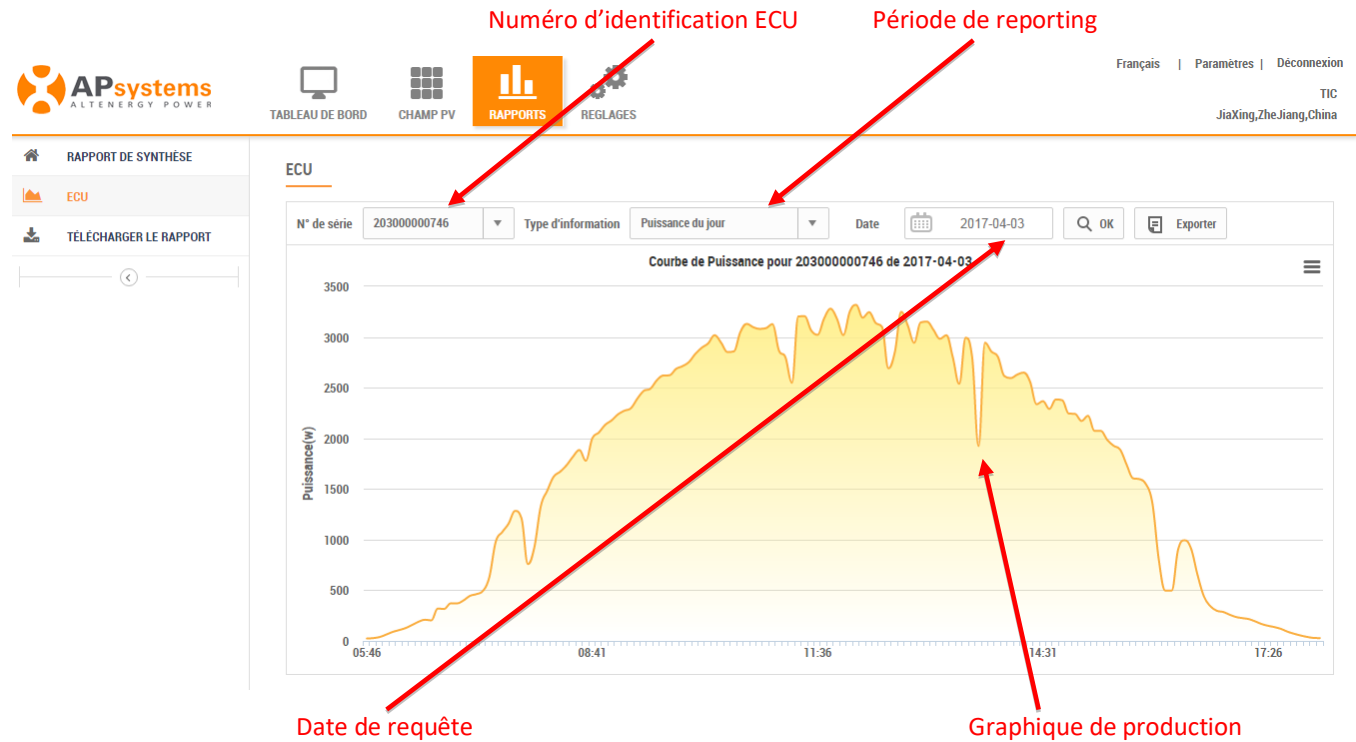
Numéro d'identification ECU

Période de reporting

APsystems
ALTENERGY POWER

TABLEAU DE BORD

CHAMP PV

RAPPORTS

REGLAGES

Français | Paramètres | Déconnexion

TIC

JiaXing,ZheJiang,China

RAPPORT DE SYNTHÈSE

ECU

TÉLÉCHARGER LE RAPPORT

ECU

N° de série 203000000746

Type d'information Puissance du jour

Date 2017-04-03

OK

Exporter

Courbe de Puissance pour 203000000746 de 2017-04-03

Puissance(w)

3500
3000
2500
2000
1500
1000
500
0

05:46
08:41
11:36
14:31
17:26

Date de requête

Graphique de production